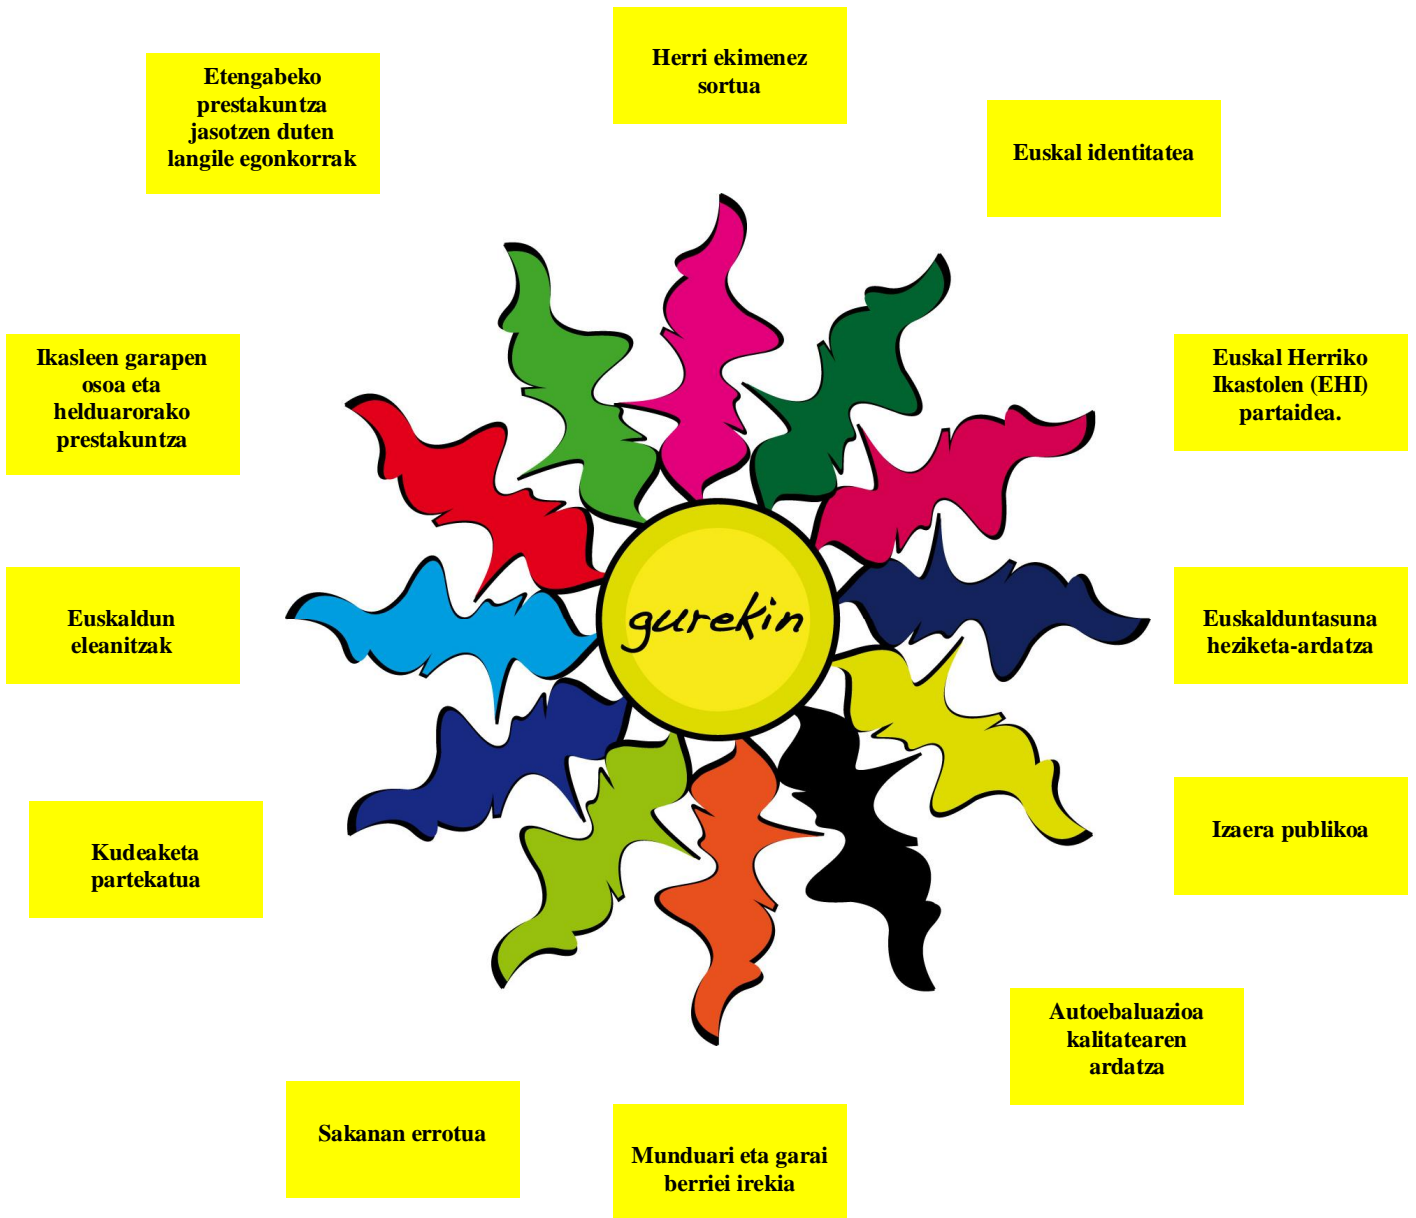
Herri ekimenez sortua

Euskal identitatea

Euskal Herriko Ikastolen (EHI) partaidea.

Euskalduntasuna heziketa-ardatza

Izaera publikoa

Autoebaluazioa kalitatearen ardatza

Munduari eta garai berriei irekia

Sakanan errotua

Kudeaketa partekatua

Euskaldun eleanitzak

Ikasleen garapen osoa eta helduarorako prestakuntza

Etengabeko prestakuntza jasotzen duten langile egonkorrak

gurekin